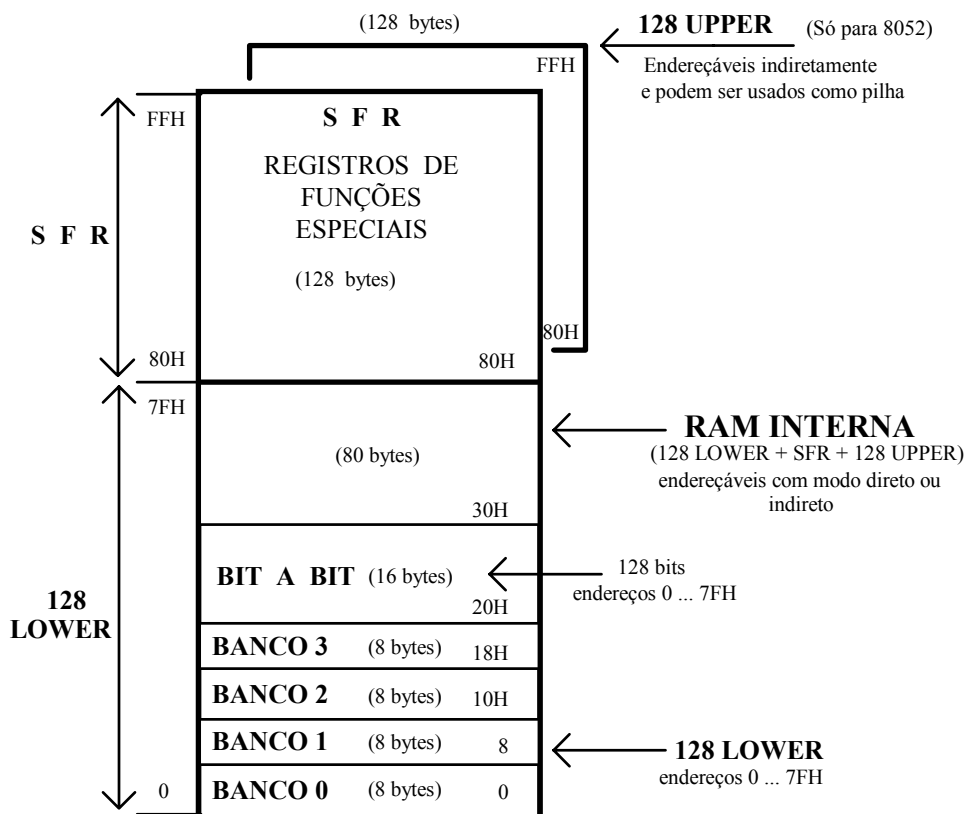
(128 bytes)

128 UPPER (Só para 8052)

FFH

Endereçáveis indiretamente e podem ser usados como pilha

FFH

S F R

REGISTROS DE FUNÇÕES ESPECIAIS

(128 bytes)

S F R

80H

80H

80H

7FH

RAM INTERNA
(128 LOWER + SFR + 128 UPPER)
endereçáveis com modo direto ou indireto

(80 bytes)

30H

BIT A BIT (16 bytes)

128 bits
endereços 0 ... 7FH

20H

128 LOWER

BANCO 3 (8 bytes) 18H

BANCO 2 (8 bytes) 10H

BANCO 1 (8 bytes) 8

128 LOWER
endereços 0 ... 7FH

0

BANCO 0 (8 bytes) 0